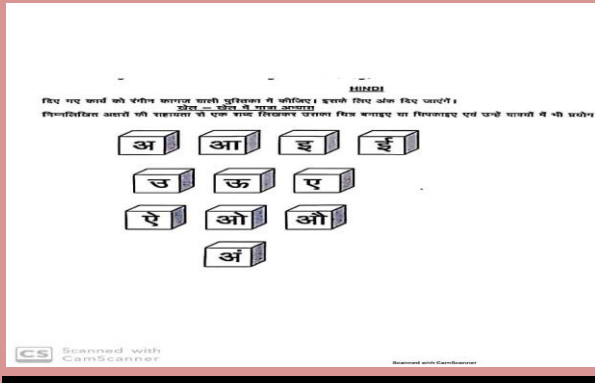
HINDI

दिए गए कार्य को रंगीन कागज वाली पुस्तिका में कीजिए। इसके लिए अंक दिए जाएंगे।
खेल – खेल में भाषा अपनाएं

निम्नलिखित अक्षरों की सहायता से एक शब्द लिखकर उसका चित्र बनाइए या चिपकाइए एवं उन्हें वाक्यों में भी प्रयोग

अ आ इ ई

उ ऊ ए

ऐ ओ औ

अं

CS Scanned with CamScanner

Scanned with CamScanner